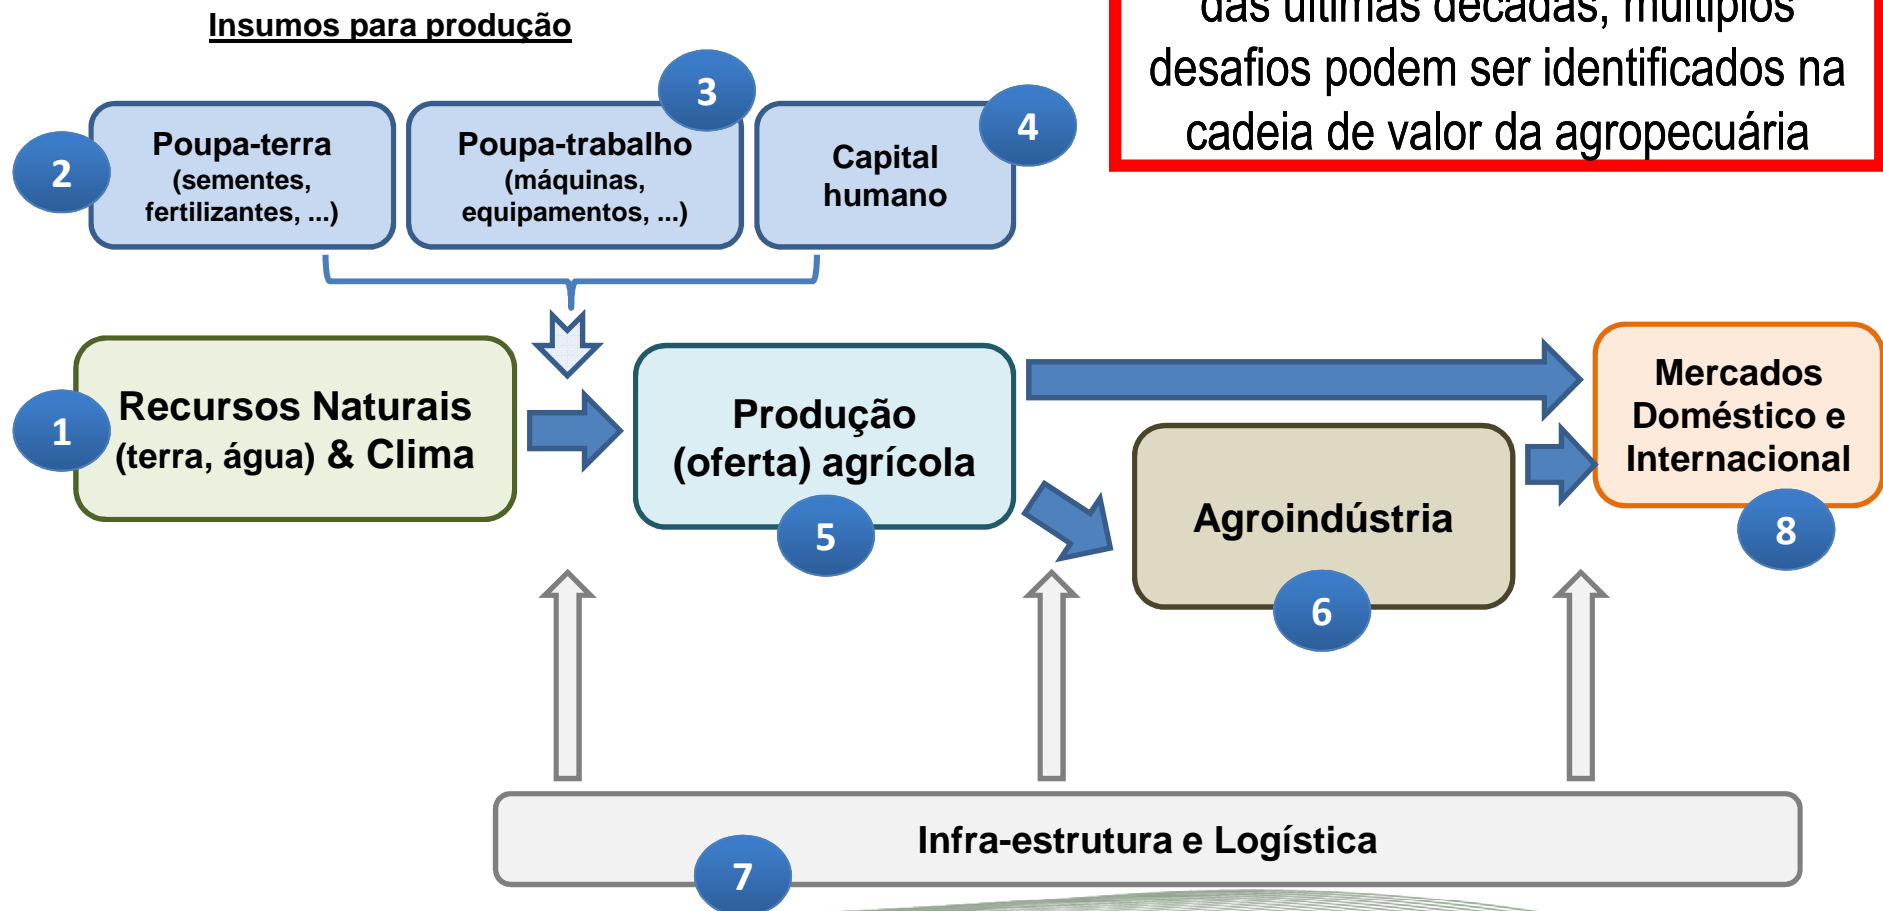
Insumos para produção

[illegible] das últimas décadas, múltiplos desafios podem ser identificados na cadeia de valor da agropecuária

2
Poupa-terra
(sementes, fertilizantes, ...)

3
Poupa-trabalho
(máquinas, equipamentos, ...)

4
Capital humano

1
Recursos Naturais
(terra, água) & Clima

Produção (oferta) agrícola
5

Mercados Doméstico e Internacional
8

Agroindústria
6

Infra-estrutura e Logística
7